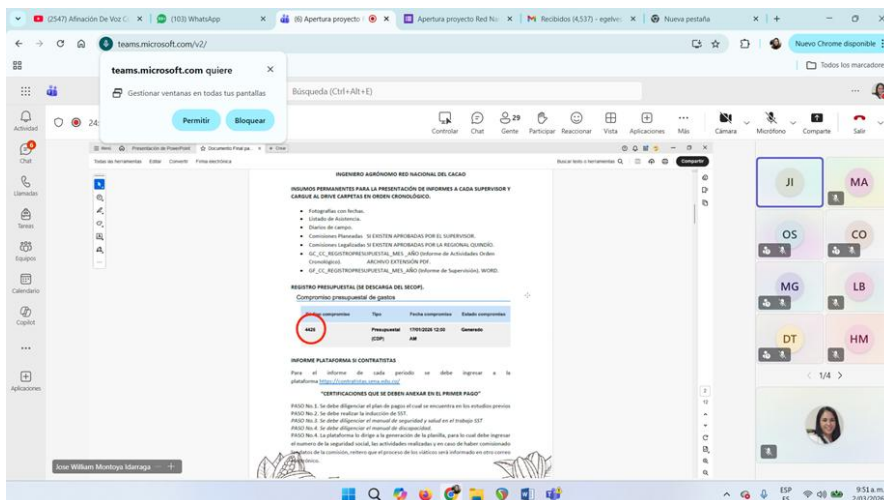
(2547) Afinación De Voz C × (103) WhatsApp × (6) Apertura proyecto × Apertura proyecto Red Na × Recibidos (4,537) - egelve × Nueva pestaña × +

teams.microsoft.com/v2/

Nuevo Chrome disponible

Todos los marcadores

teams.microsoft.com quiere

Gestionar ventanas en todas tus pantallas

Permitir Bloquear

Búsqueda (Ctrl+Alt+E)

Actividad
Chat
Llamadas
Tareas
Equipos
Calendario
Copilot
...
Aplicaciones

Controlar Chat 29 Gente Participar Reaccionar Vista Aplicaciones Más Cámara Micrófono Compartir Salir

Presentación de PowerPoint Documento Final pa... + Crear

Todas las herramientas Editar Convertir Firma electrónica

Buscar texto o herramientas Compartir

INGENIERO AGRÓNOMO RED NACIONAL DEL CACAO

INSUMOS PERMANENTES PARA LA PRESENTACIÓN DE INFORMES A CADA SUPERVISOR Y CARGUE AL DRIVE CARPETAS EN ORDEN CRONOLÓGICO.

- Fotografías con fechas.
- Listado de Asistencia.
- Diarios de campo.
- Comisiones Planeadas SI EXISTEN APROBADAS POR EL SUPERVISOR.
- Comisiones Legalizadas SI EXISTEN APROBADAS POR LA REGIONAL QUINDIO.
- GC_CC_REGISTROPRESUPUESTAL_MES_AÑO (Informe de Actividades Orden Cronológico). ARCHIVO EXTENSIÓN PDF.
- GF_CC_REGISTROPRESUPUESTAL_MES_AÑO (Informe de Supervisión), WORD.

REGISTRO PRESUPUESTAL (SE DESCARGA DEL SECOP).

Compromiso presupuestal de gastos

| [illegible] compromiso | Tipo | Fecha compromiso | Estado compromiso |
|---|---|---|---|
| 4426 | Presupuestal (CSP) | 17/01/2026 12:00 AM | Generado |

INFORME PLATAFORMA SI CONTRATISTAS

Para el informe de cada periodo se debe ingresar a la plataforma https://contratistas.sena.edu.co/

"CERTIFICACIONES QUE SE DEBEN ANEXAR EN EL PRIMER PAGO"

PASO No.1. Se debe diligenciar el plan de pagos el cual se encuentra en los estudios previos
PASO No.2. Se debe realizar la inducción de SST.
PASO No.3. Se debe diligenciar el manual de seguridad y salud en el trabajo SST
PASO No.4. Se debe diligenciar el manual de discapacidad.
PASO No.4. La plataforma lo dirige a la generación de la planilla, para lo cual debe ingresar el numero de la seguridad social, las actividades realizadas y en caso de haber comisionado los datos de la comisión, reitero que el proceso de los viáticos será informado en otro correo electrónico.

Jose William Montoya Idarraga

JI MA OS CO MG LB DT HM

1/4

ESP ES 9:51 a.m. 2/03/2026